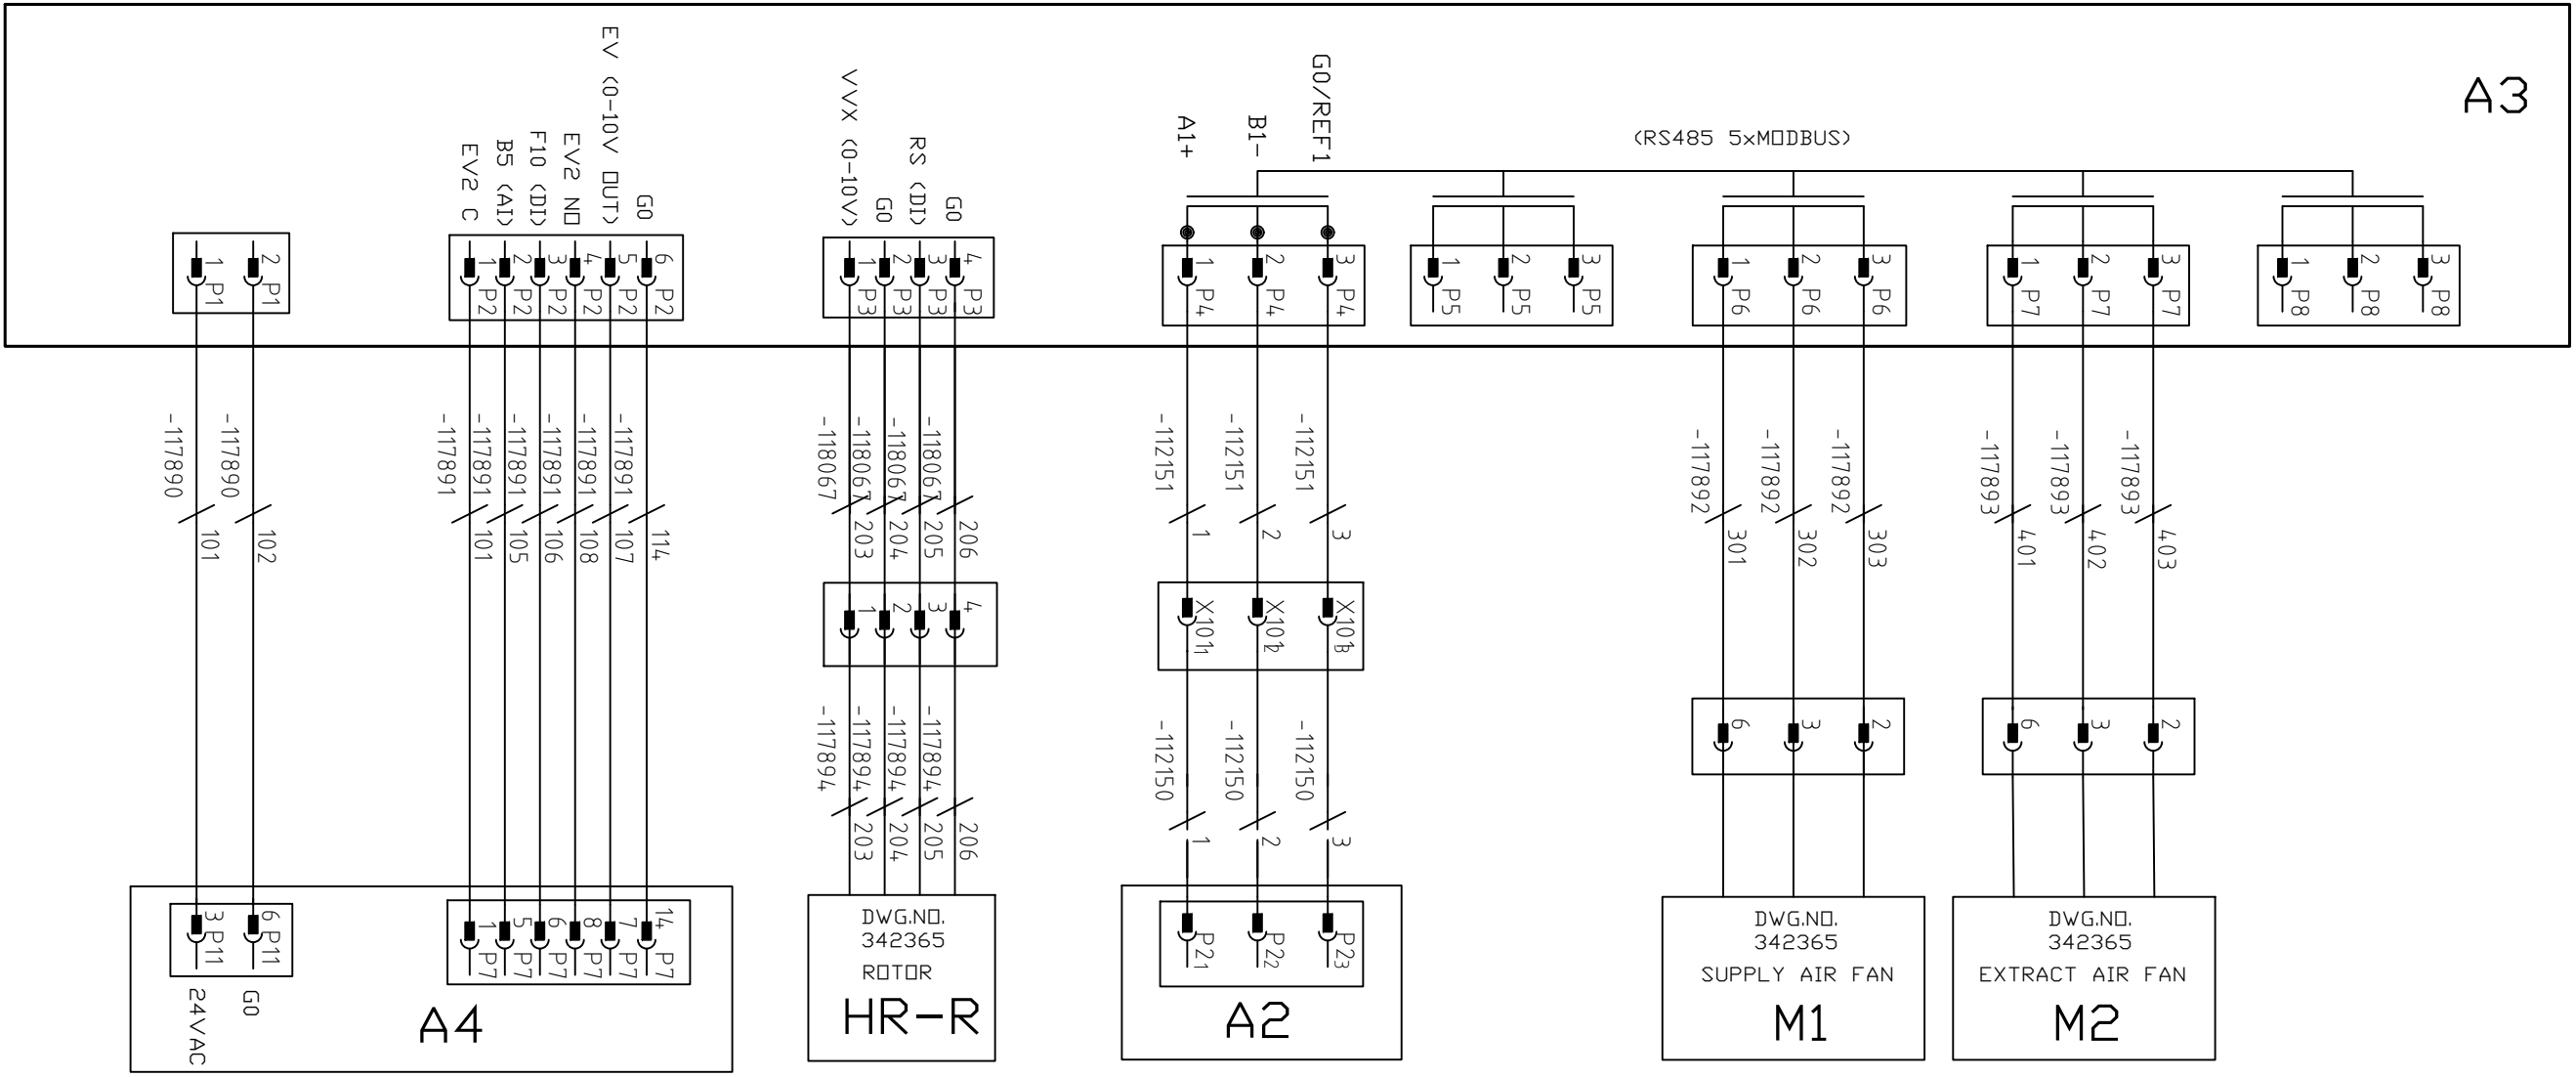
A3

(RS485 5xMODBUS)

EV2 C
B5 (AI)
F10 (DI)
EV2 NO
EV (0-10V OUT)
G0

VVX (0-10V)
G0
RS (DI)
G0

A1+
B1-
G0/REF1

1 P1
2 P1

1 P2
2 P2
3 P2
4 P2
5 P2
6 P2

1 P3
2 P3
3 P3
4 P3

1 P4
2 P4
3 P4

1 P5
2 P5
3 P5

1 P6
2 P6
3 P6

1 P7
2 P7
3 P7

1 P8
2 P8
3 P8

-117890 101
-117890 102

-117891 101
-117891 105
-117891 106
-117891 108
-117891 107
-117891 114

-118067 203
-118067 204
-118067 205
-118067 206

1
2
3
4

-112151 1
-112151 2
-112151 3

X101
X102
X103

-117892 301
-117892 302
-117892 303

-117893 401
-117893 402
-117893 403

-117894 203
-117894 204
-117894 205
-117894 206

-112150 1
-112150 2
-112150 3

6
3
2

6
3
2

3 P11
6 P11
24VAC
G0

1 P7
5 P7
6 P7
8 P7
7 P7
14 P7

A4

DWG.NO.
342365
ROTOR
HR-R

P21
P22
P23
A2

DWG.NO.
342365
SUPPLY AIR FAN
M1

DWG.NO.
342365
EXTRACT AIR FAN
M2